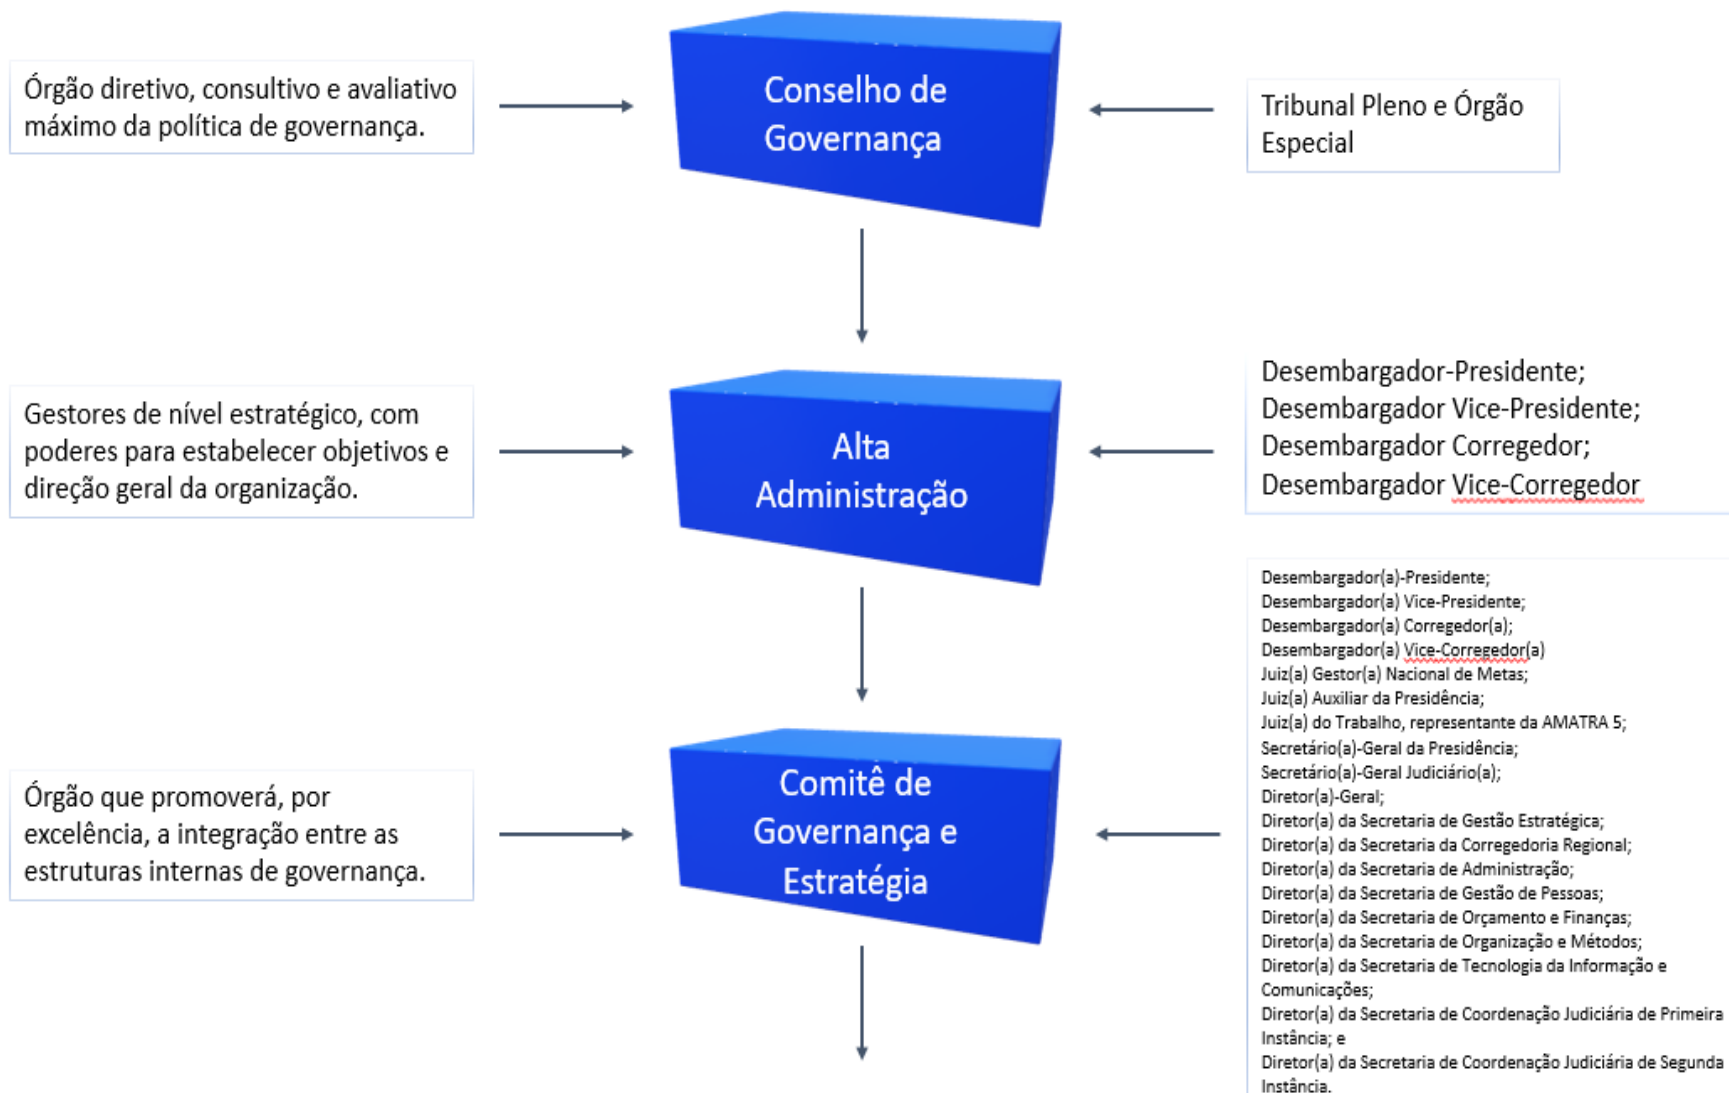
Órgão diretivo, consultivo e avaliativo máximo da política de governança.

Conselho de Governança

Tribunal Pleno e Órgão Especial

Gestores de nível estratégico, com poderes para estabelecer objetivos e direção geral da organização.

Alta Administração

Desembargador-Presidente;
Desembargador Vice-Presidente;
Desembargador Corregedor;
Desembargador Vice-Corregedor

Órgão que promoverá, por excelência, a integração entre as estruturas internas de governança.

Comitê de Governança e Estratégia

Desembargador(a)-Presidente;
Desembargador(a) Vice-Presidente;
Desembargador(a) Corregedor(a);
Desembargador(a) Vice-Corregedor(a)
Juiz(a) Gestor(a) Nacional de Metas;
Juiz(a) Auxiliar da Presidência;
Juiz(a) do Trabalho, representante da AMATRA 5;
Secretário(a)-Geral da Presidência;
Secretário(a)-Geral Judiciário(a);
Diretor(a)-Geral;
Diretor(a) da Secretaria de Gestão Estratégica;
Diretor(a) da Secretaria da Corregedoria Regional;
Diretor(a) da Secretaria de Administração;
Diretor(a) da Secretaria de Gestão de Pessoas;
Diretor(a) da Secretaria de Orçamento e Finanças;
Diretor(a) da Secretaria de Organização e Métodos;
Diretor(a) da Secretaria de Tecnologia da Informação e Comunicações;
Diretor(a) da Secretaria de Coordenação Judiciária de Primeira Instância; e
Diretor(a) da Secretaria de Coordenação Judiciária de Segunda Instância.